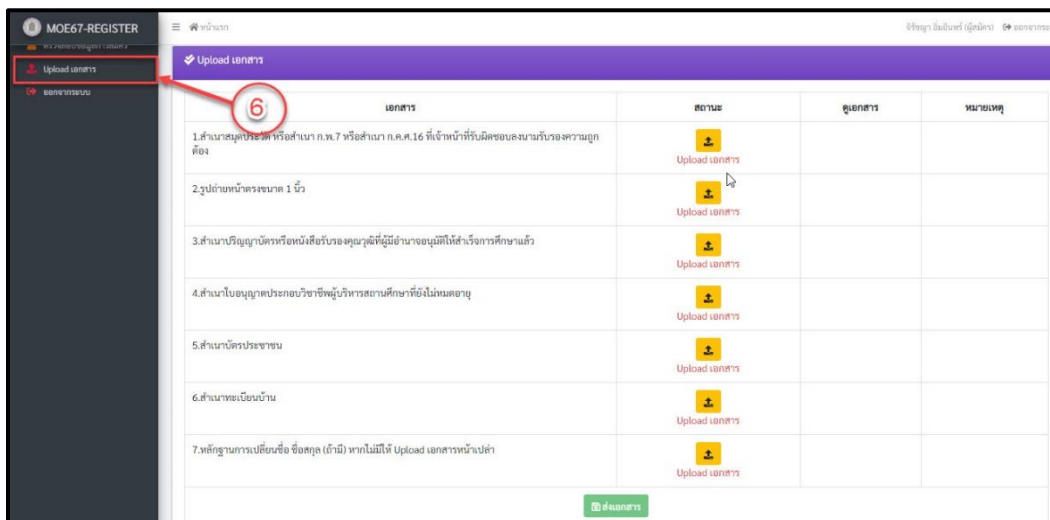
MOE67-REGISTER

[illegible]

Upload เอกสาร

ออกจากระบบ

☰ หน้าแรก

จิรัชญา ธิมอินทร์ (ผู้สมัคร) ออกจากระ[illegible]

Upload เอกสาร

6

| เอกสาร | สถานะ | ดูเอกสาร | หมายเหตุ |
|---|---|---|---|
| 1.สำเนาสมุดประวัติ หรือสำเนา ก.พ.7 หรือสำเนา ก.ค.ศ.16 ที่เจ้าหน้าที่รับผิดชอบลงนามรับรองความถูกต้อง | Upload เอกสาร | | |
| 2.รูปถ่ายหน้าตรงขนาด 1 นิ้ว | Upload เอกสาร | | |
| 3.สำเนาปริญญาบัตรหรือหนังสือรับรองคุณวุฒิที่ผู้มีอำนาจอนุมัติให้สำเร็จการศึกษาแล้ว | Upload เอกสาร | | |
| 4.สำเนาใบอนุญาตประกอบวิชาชีพผู้บริหารสถานศึกษาที่ยังไม่หมดอายุ | Upload เอกสาร | | |
| 5.สำเนาบัตรประชาชน | Upload เอกสาร | | |
| 6.สำเนาทะเบียนบ้าน | Upload เอกสาร | | |
| 7.หลักฐานการเปลี่ยนชื่อ ชื่อสกุล (ถ้ามี) หากไม่มีให้ Upload เอกสารหน้าเปล่า | Upload เอกสาร | | |

ส่งเอกสาร